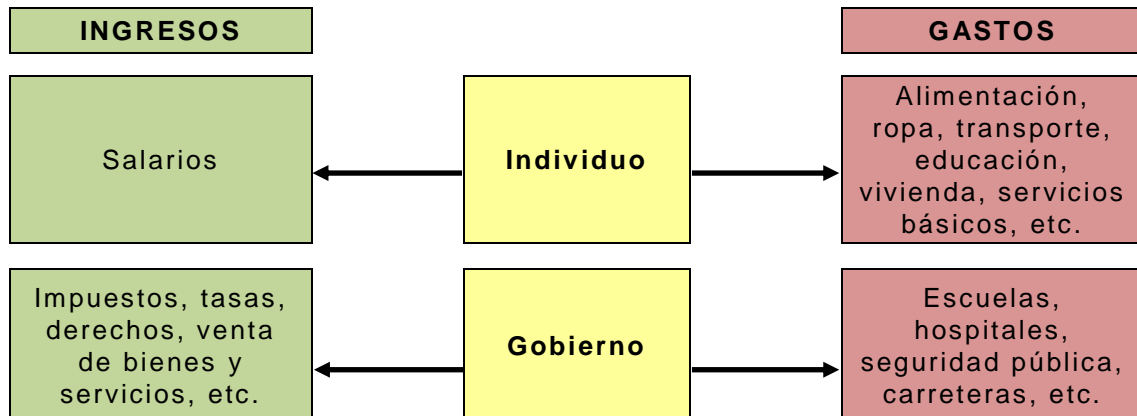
INGRESOS

GASTOS

Salarios

Individuo

Alimentación, ropa, transporte, educación, vivienda, servicios básicos, etc.

Impuestos, tasas, derechos, venta de bienes y servicios, etc.

Gobierno

Escuelas, hospitales, seguridad pública, carreteras, etc.